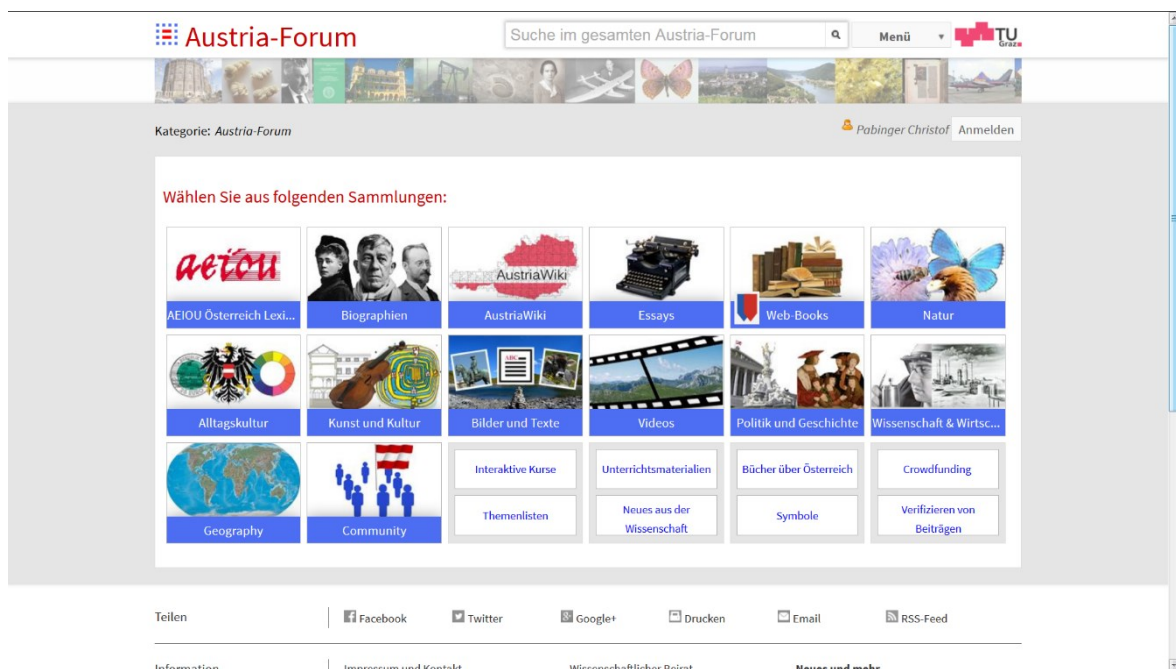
Austria-Forum

Suche im gesamten Austria-Forum

Menü

TU Graz

Kategorie: Austria-Forum

Pabinger Christof Anmelden

Wählen Sie aus folgenden Sammlungen:

aeiou
AEIOU Österreich Lexi...

Biographien

AustriaWiki
AustriaWiki

Essays

Web-Books

Natur

Alltagskultur

Kunst und Kultur

Bilder und Texte

Videos

Politik und Geschichte

Wissenschaft & Wirtsc...

Geography

Community

Interaktive Kurse

Themenlisten

Unterrichtsmaterialien

Neues aus der Wissenschaft

Bücher über Österreich

Symbole

Crowdfunding

Verifizieren von Beiträgen

Teilen

Facebook

Twitter

Google+

Drucken

Email

RSS-Feed

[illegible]